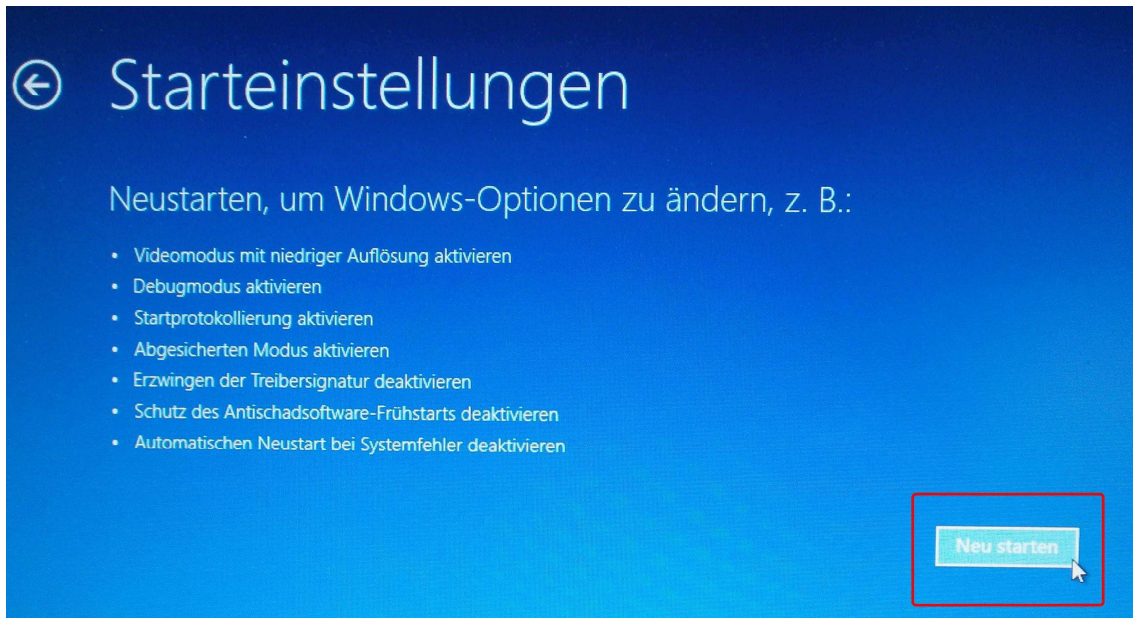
Starteinstellungen

Neustarten, um Windows-Optionen zu ändern, z. B.:

- Videomodus mit niedriger Auflösung aktivieren
- Debugmodus aktivieren
- Startprotokollierung aktivieren
- Abgesicherten Modus aktivieren
- Erzwingen der Treibersignatur deaktivieren
- Schutz des Antischadsoftware-Frühstarts deaktivieren
- Automatischen Neustart bei Systemfehler deaktivieren

Neu starten